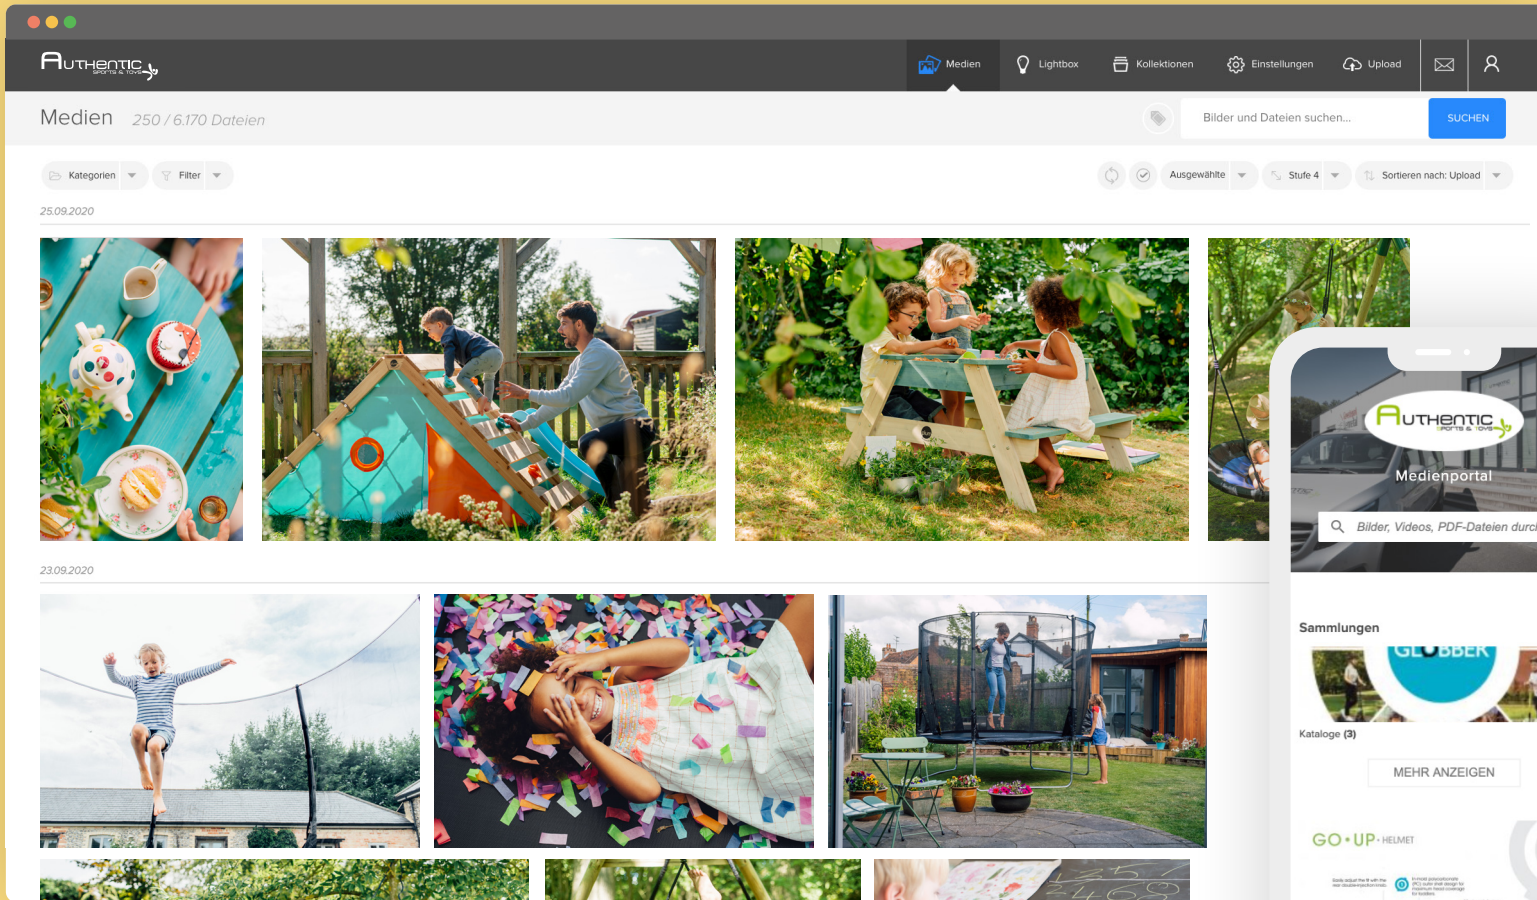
AUTHENTIC SPORTS & TOYS

Medien Lightbox Kollektionen Einstellungen Upload

Medien 250 / 6.170 Dateien

Bilder und Dateien suchen...

SUCHEN

Kategorien Filter

Ausgewählte Stufe 4 Sortieren nach: Upload

25.09.2020

23.09.2020

AUTHENTIC SPORTS & TOYS

Medienportal

Bilder, Videos, PDF-Dateien durc

Sammlungen

GLOBBER

Kataloge (3)

MEHR ANZEIGEN

GO • UP • HELMET